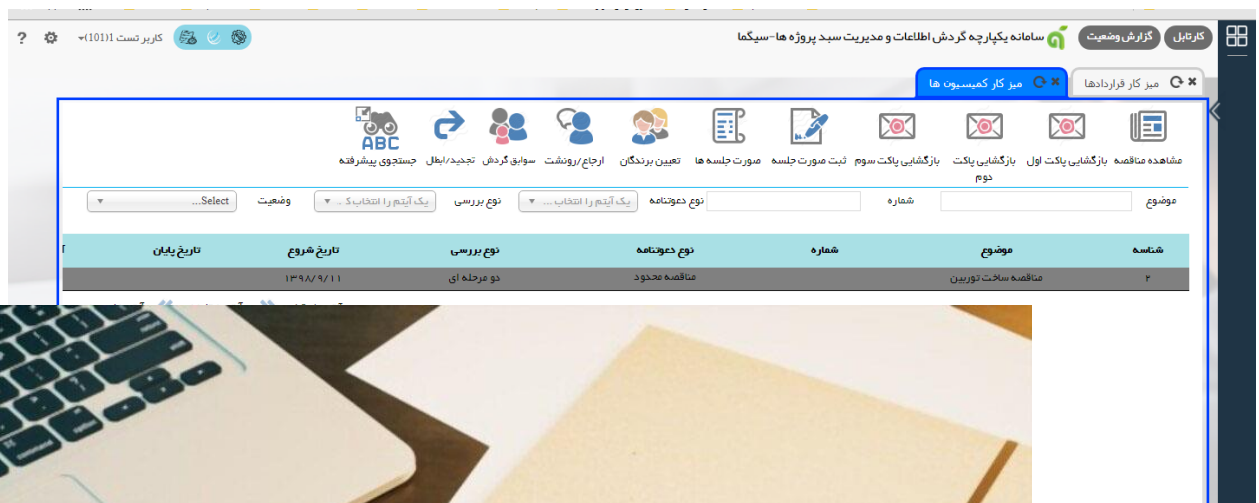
کارتابل گزارش وضعیت سامانه یکپارچه گردش اطلاعات و مدیریت سبد پروژه ها-سیگما

کاربر تست (101) ?

میز کار قراردادها
میز کار کمیسیون ها

مشاهده مناقصه
بازگشایی پاکت اول
بازگشایی پاکت دوم
بازگشایی پاکت سوم
ثبت صورت جلسه
صورت جلسه ها
تعیین برندگان
ارجاع/رونشت
سوابق گردش
تجدید/ابطال
ABC
جستجوی پیشرفته

موضوع
شماره
نوع دعوتنامه
یک آیتم را انتخاب ...
نوع بررسی
یک آیتم را انتخاب ک...
وضعیت
Select...

| شناسه | موضوع | شماره | نوع دعوتنامه | نوع بررسی | تاریخ شروع | تاریخ پایان |
|---|---|---|---|---|---|---|
| ۲ | مناقصه ساخت توربین | | مناقصه محدود | دو مرحله ای | ۱۳۹۸/۹/۱۱ | |